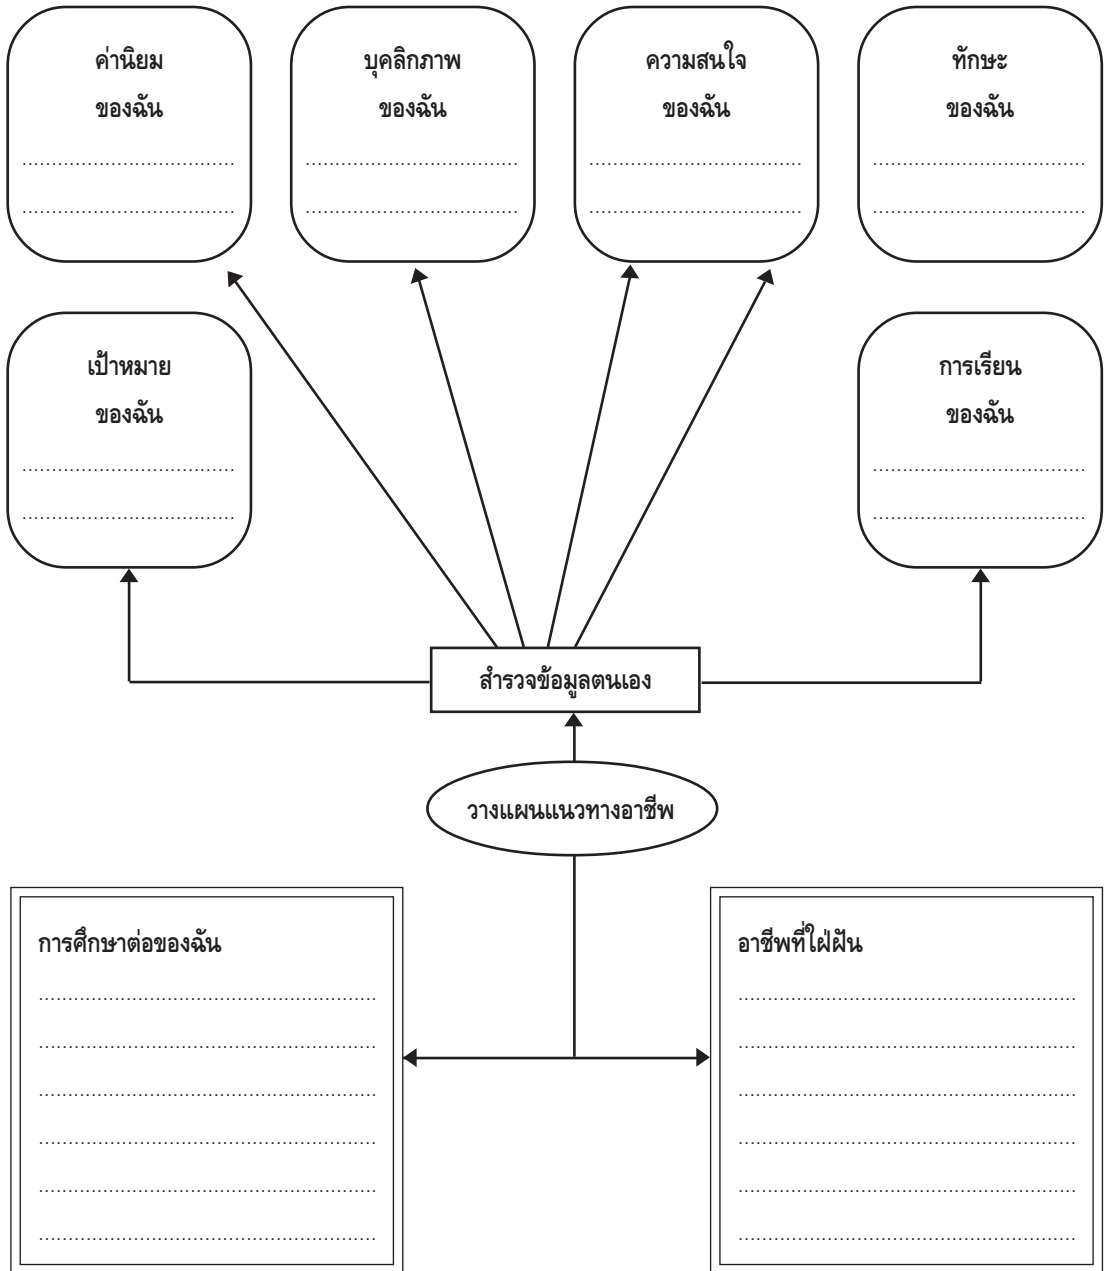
ค่านิยม
ของฉัน
..............................
..............................

บุคลิกภาพ
ของฉัน
..............................
..............................

ความสนใจ
ของฉัน
..............................
..............................

ทักษะ
ของฉัน
..............................
..............................

เป้าหมาย
ของฉัน
..............................
..............................

การเรียน
ของฉัน
..............................
..............................

สำรวจข้อมูลตนเอง

วางแผนแนวทางอาชีพ

การศึกษาต่อของฉัน
..................................................
..................................................
..................................................
..................................................
..................................................
..................................................

อาชีพที่ใฝ่ฝัน
..................................................
..................................................
..................................................
..................................................
..................................................
..................................................